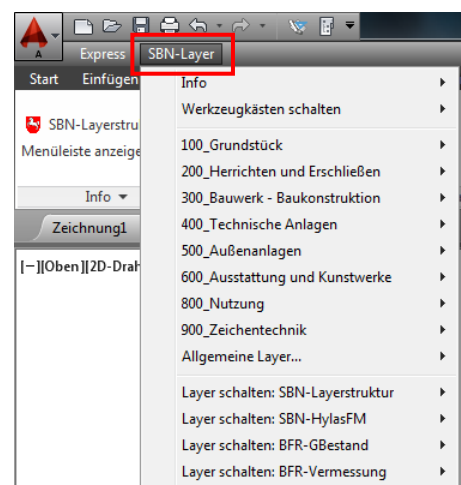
A

Express SBN-Layer

Start Einfügen

SBN-Layerstru

Menüleiste anzeige

Info ▾

Zeichnung1

[−][Oben][2D-Drah

Info

Werkzeugkästen schalten

100_Grundstück

200_Herrichten und Erschließen

300_Bauwerk - Baukonstruktion

400_Technische Anlagen

500_Außenanlagen

600_Ausstattung und Kunstwerke

800_Nutzung

900_Zeichentechnik

Allgemeine Layer...

Layer schalten: SBN-Layerstruktur

Layer schalten: SBN-HylasFM

Layer schalten: BFR-GBestand

Layer schalten: BFR-Vermessung